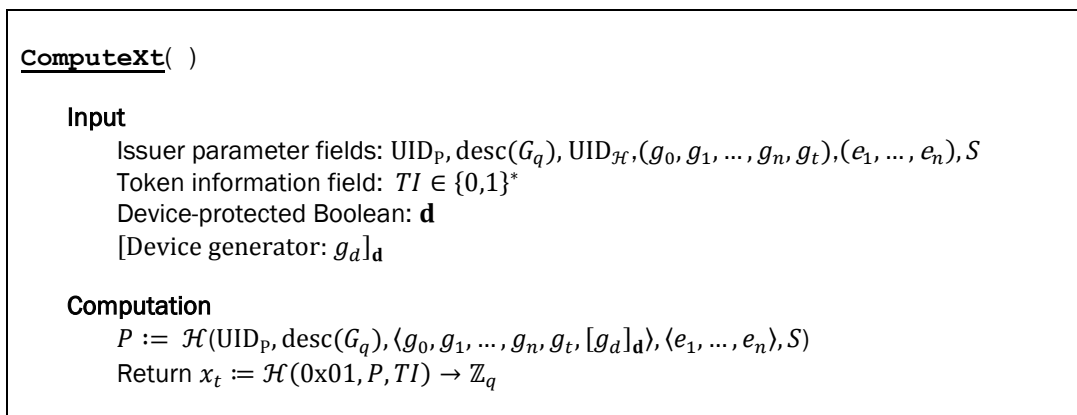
ComputeXt( )

Input

Issuer parameter fields: $\mathrm{UID_P}, \mathrm{desc}(G_q), \mathrm{UID}_{\mathcal{H}}, (g_0, g_1, \ldots, g_n, g_t), (e_1, \ldots, e_n), S$

Token information field: $TI \in \{0,1\}^*$

Device-protected Boolean: $\mathbf{d}$

[Device generator: $g_d]_\mathbf{d}$

Computation

$P := \mathcal{H}(\mathrm{UID_P}, \mathrm{desc}(G_q), \langle g_0, g_1, \ldots, g_n, g_t, [g_d]_\mathbf{d}\rangle, \langle e_1, \ldots, e_n\rangle, S)$

Return $x_t := \mathcal{H}(0\mathrm{x}01, P, TI) \rightarrow \mathbb{Z}_q$